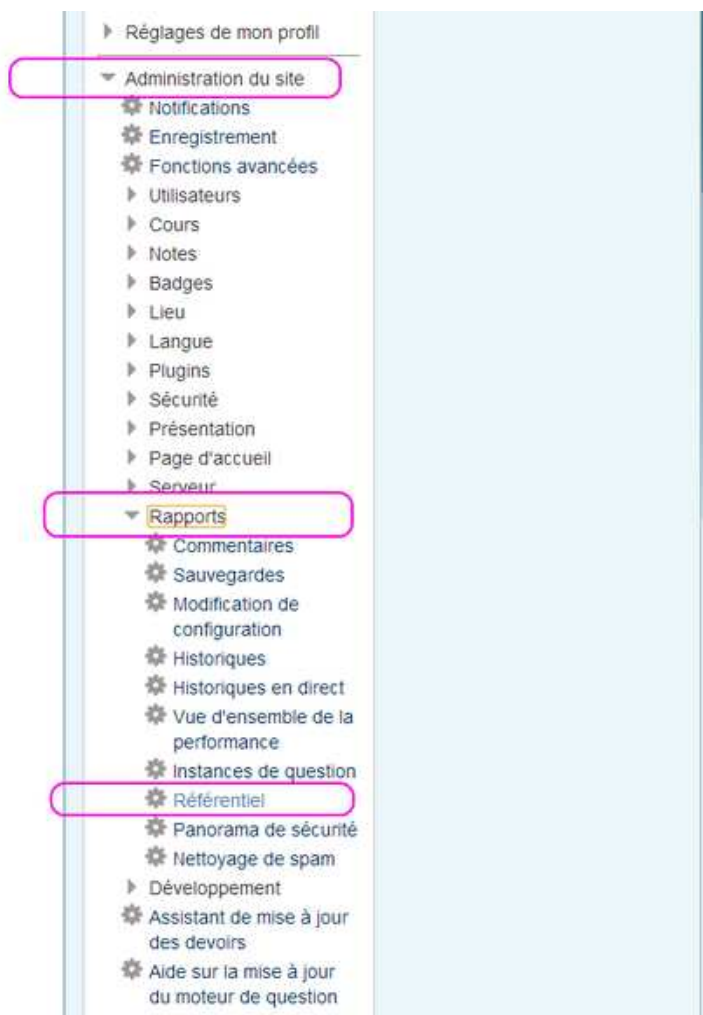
Réglages de mon profil
Administration du site
Notifications
Enregistrement
Fonctions avancées
Utilisateurs
Cours
Notes
Badges
Lieu
Langue
Plugins
Sécurité
Présentation
Page d'accueil
Serveur
Rapports
Commentaires
Sauvegardes
Modification de configuration
Historiques
Historiques en direct
Vue d'ensemble de la performance
Instances de question
Référentiel
Panorama de sécurité
Nettoyage de spam
Développement
Assistant de mise à jour des devoirs
Aide sur la mise à jour du moteur de question